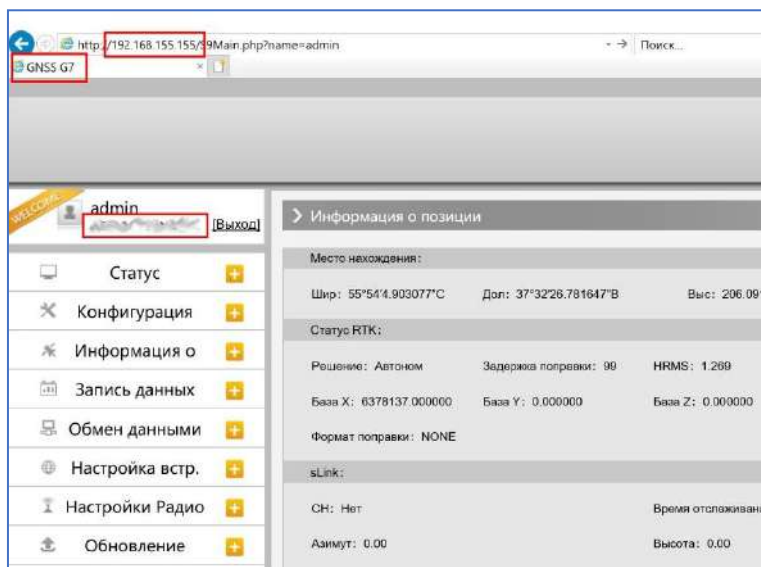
http://192.168.155.155/99Main.php?name=admin

Поиск...

GNSS G7

WELCOME

admin

[Выход]

Статус

Конфигурация

Информация о

Запись данных

Обмен данными

Настройка встр.

Настройки Радио

Обновление

Информация о позиции

Место нахождения:

Шир: 55°54'4.903077"С

Дол: 37°32'26.781647"В

Выс: 206.09

Статус RTK:

Решение: Автоном

Задержка поправки: 99

HRMS: 1.269

База X: 6378137.000000

База Y: 0.000000

База Z: 0.000000

Формат поправки: NONE

sLink:

CH: Нет

Время отслеживан

Азимут: 0.00

Высота: 0.00